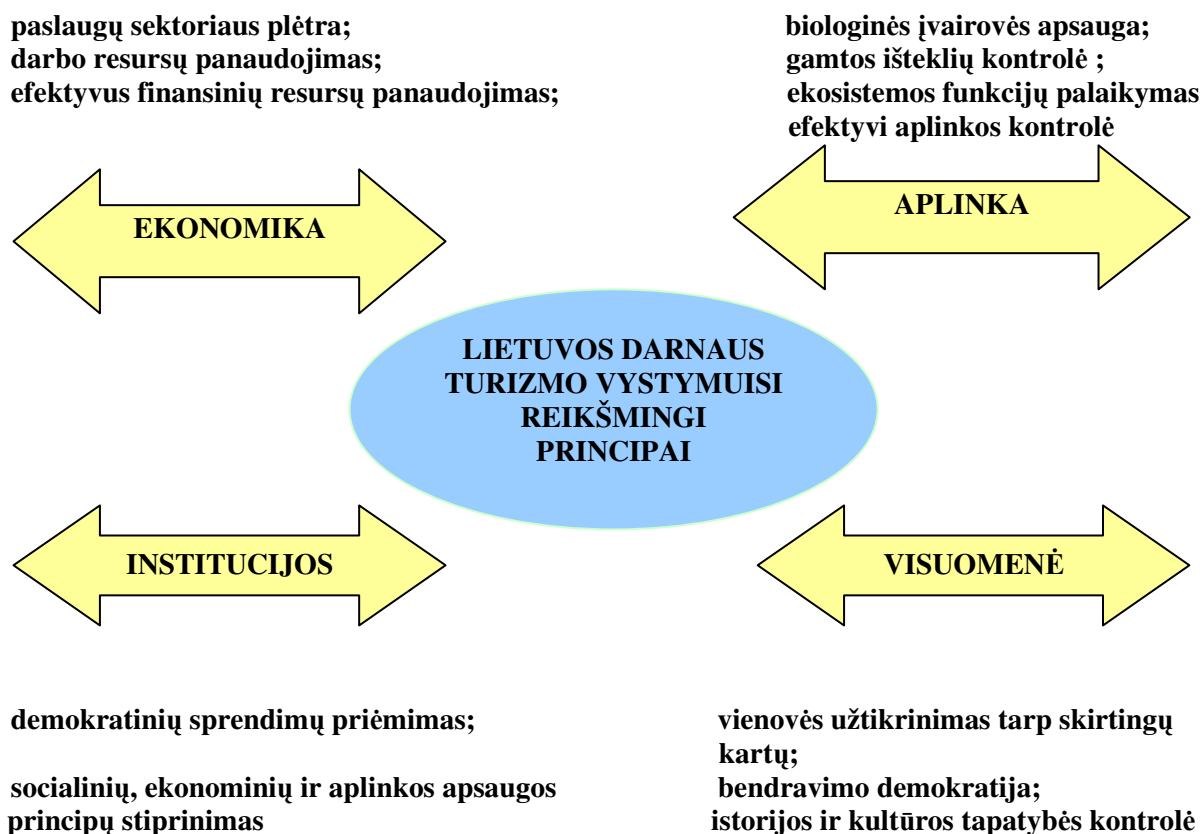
paslaugų sektoriaus plėtra;
darbo resursų panaudojimas;
efektyvus finansinių resursų panaudojimas;

biologinės įvairovės apsauga;
gamtos išteklių kontrolė ;
ekosistemos funkcijų palaikymas
efektyvi aplinkos kontrolė

EKONOMIKA

APLINKA

LIETUVOS DARNAUS TURIZMO VYSTYMUISI REIKŠMINGI PRINCIPAI

INSTITUCIJOS

VISUOMENĖ

demokratinių sprendimų priėmimas;

socialinių, ekonominių ir aplinkos apsaugos principų stiprinimas

vienovės užtikrinimas tarp skirtingų kartų;

bendravimo demokratija;
istorijos ir kultūros tapatybės kontrolė